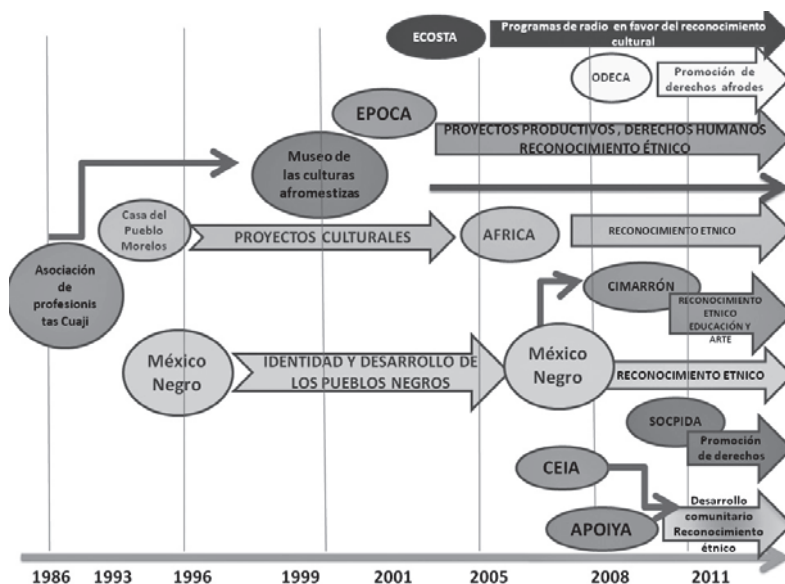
ECOSTA

Programas de radio en favor del reconocimiento cultural

ODECA

Promoción de derechos afrodes

EPOCA

PROYECTOS PRODUCTIVOS , DERECHOS HUMANOS RECONOCIMIENTO ÉTNICO

Museo de las culturas afromestizas

Casa del Pueblo Morelos

PROYECTOS CULTURALES

AFRICA

RECONOCIMIENTO ETNICO

Asociación de profesionis tas Cuaji

CIMARRÓN

RECONOCIMIENTO ETNICO EDUCACIÓN Y ARTE

México Negro

IDENTIDAD Y DESARROLLO DE LOS PUEBLOS NEGROS

México Negro

RECONOCIMIENTO ETNICO

SOCPIDA

Promoción de derechos

CEIA

Desarrollo comunitario Reconocimiento étnico

APOIYA

1986 1993 1996 1999 2001 2005 2008 2011